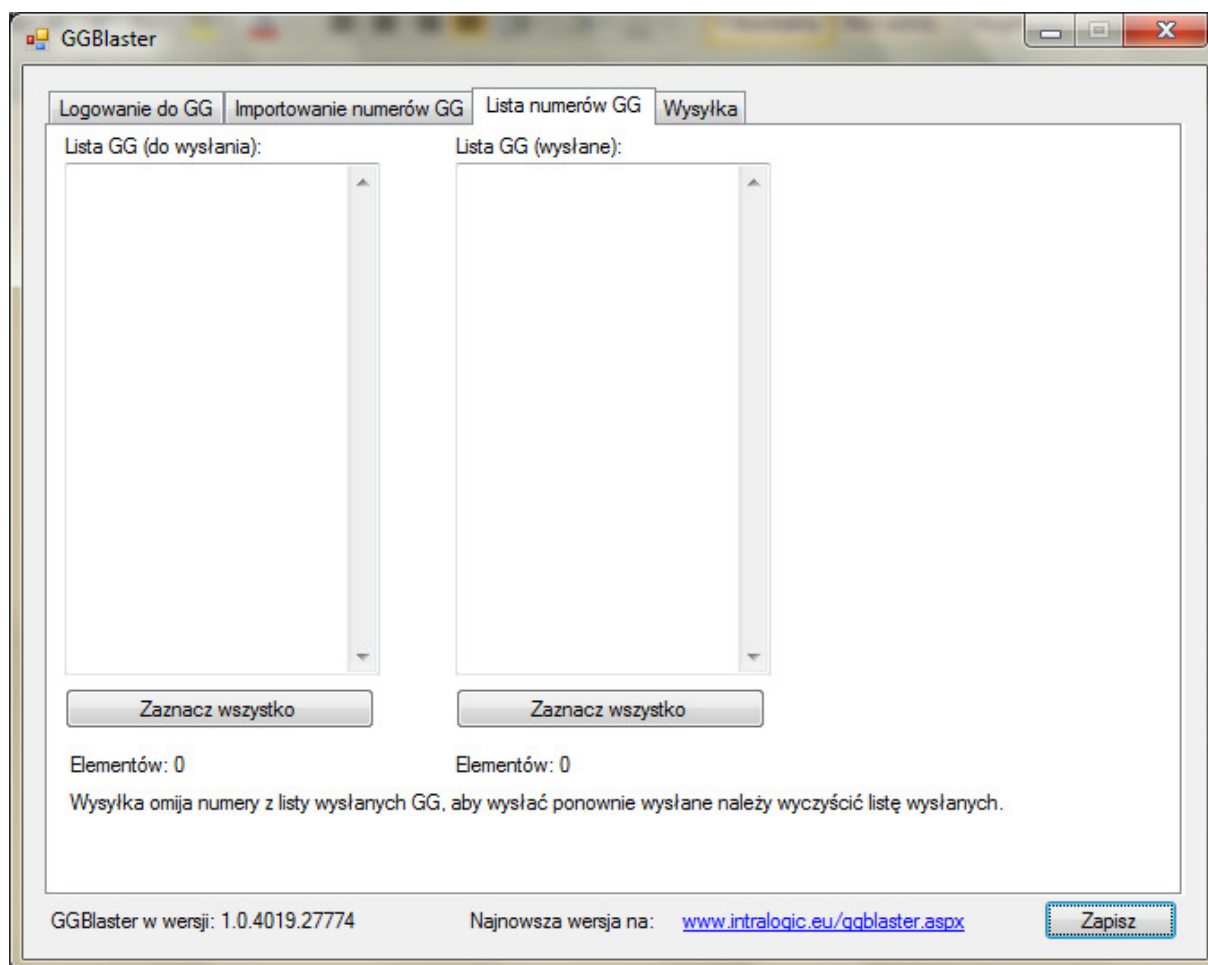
GGBlaster

Logowanie do GG | Importowanie numerów GG | Lista numerów GG | Wysyłka

Lista GG (do wysłania):

Lista GG (wysłane):

Zaznacz wszystko

Zaznacz wszystko

Elementów: 0

Elementów: 0

Wysyłka omija numery z listy wysłanych GG, aby wysłać ponownie wysłane należy wyczyścić listę wysłanych.

GGBlaster w wersji: 1.0.4019.27774

Najnowsza wersja na: www.intralogic.eu/ggblaster.aspx

Zapisz